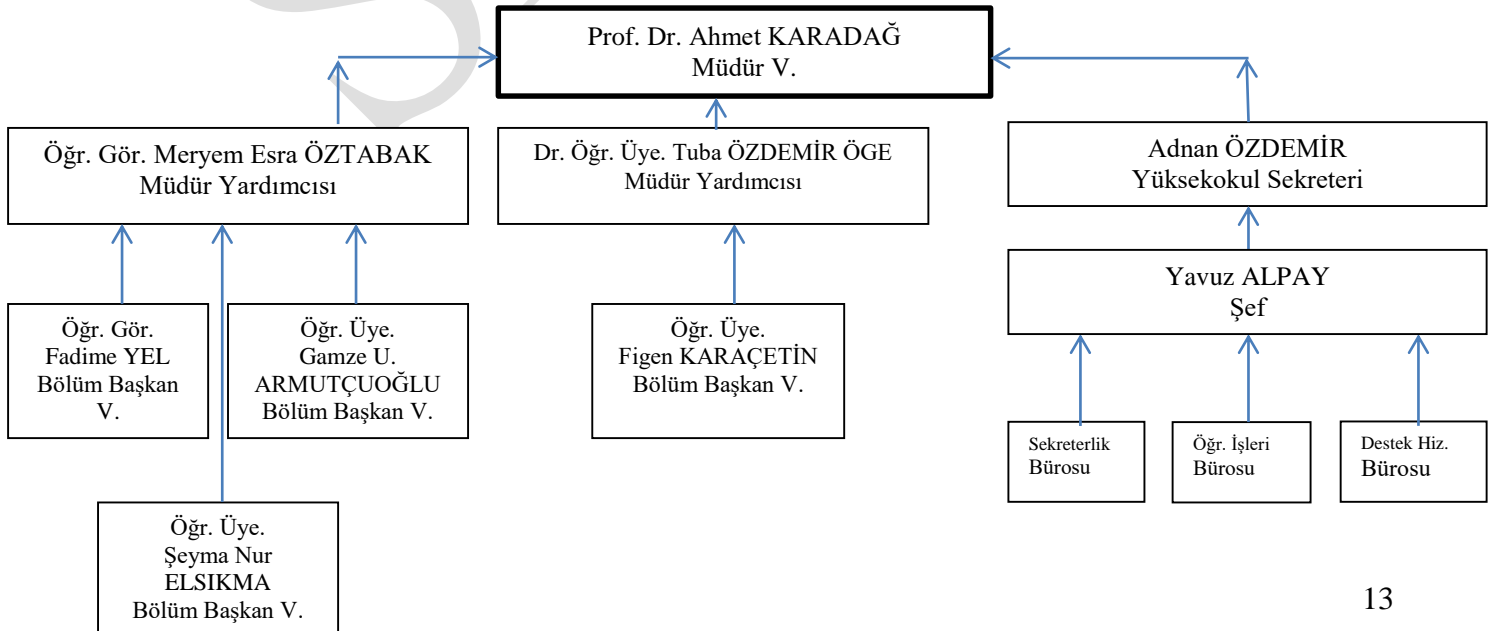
Prof. Dr. Ahmet KARADAĞ
Müdür V.

Öğr. Gör. Meryem Esra ÖZTABAK
Müdür Yardımcısı

Dr. Öğr. Üye. Tuba ÖZDEMİR ÖGE
Müdür Yardımcısı

Adnan ÖZDEMİR
Yüksekokul Sekreteri

Yavuz ALPAY
Şef

Öğr. Gör.
Fadime YEL
Bölüm Başkan
V.

Öğr. Üye.
Gamze U.
ARMUTÇUOĞLU
Bölüm Başkan V.

Öğr. Üye.
Figen KARAÇETİN
Bölüm Başkan V.

Sekreterlik
Bürosu

Öğr. İşleri
Bürosu

Destek Hiz.
Bürosu

Öğr. Üye.
Şeyma Nur
ELSIKMA
Bölüm Başkan V.

13